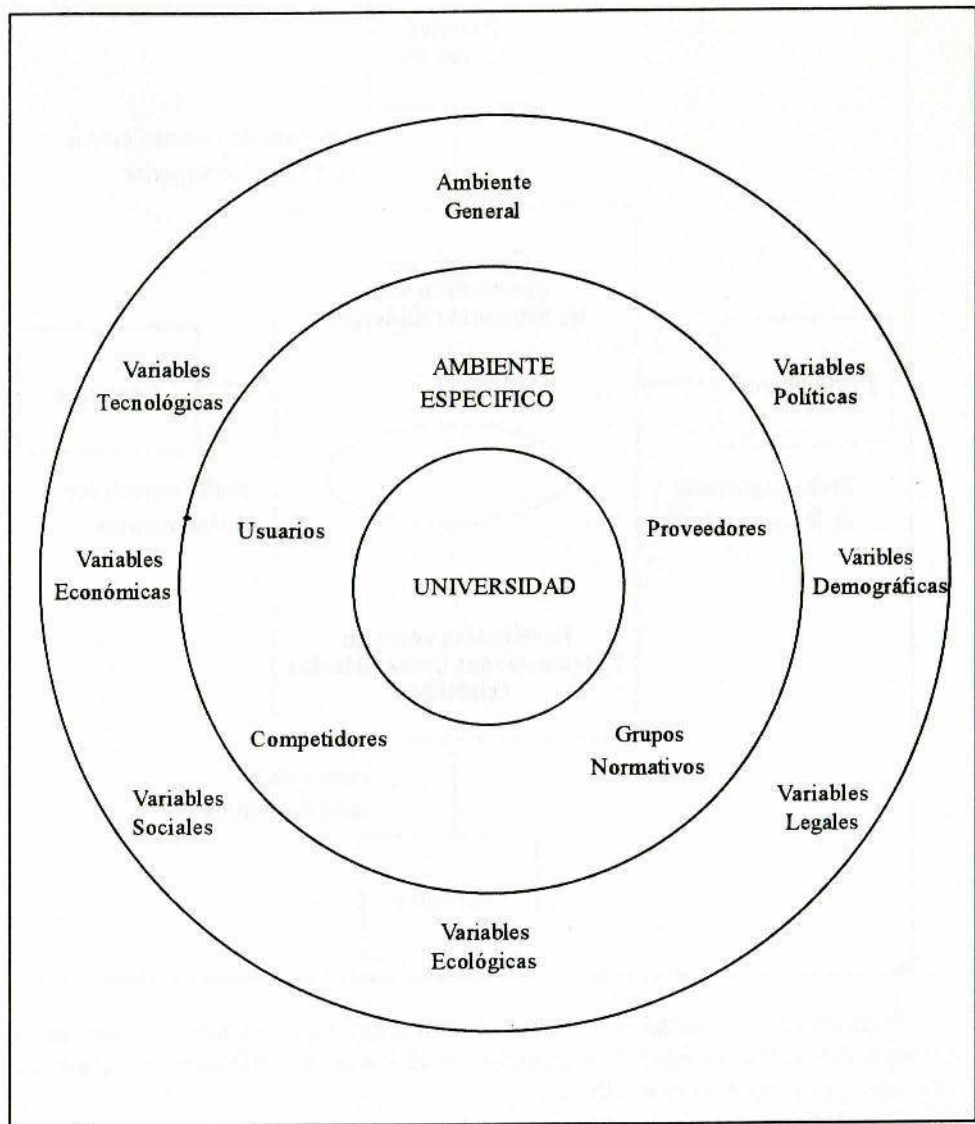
Ambiente General

Variables Tecnológicas

AMBIENTE ESPECIFICO

Variables Políticas

Usuarios

Proveedores

Variables Económicas

UNIVERSIDAD

Varibles Demográficas

Competidores

Grupos Normativos

Variables Sociales

Variables Legales

Variables Ecológicas